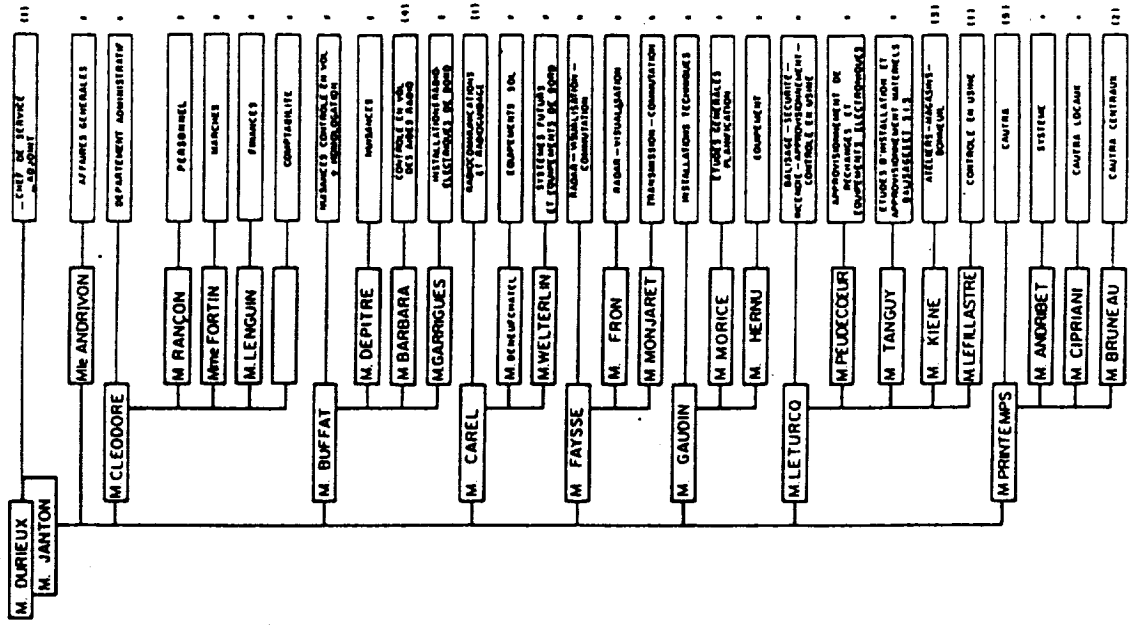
CHEF DE SERVICE ADJOINT
M. DURIEUX
M. JANTON

AFFAIRES GENERALES
Mlle ANDRIVON

DEPARTEMENT ADMINISTRATIF
M CLEODORE

PERSONNEL
M RANÇON

MARCHES
Mme FORTIN

FINANCES
M.LENGUIN

COMPTABILITE

NUISANCES CONTROLE EN VOL ET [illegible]
M. BUFFAT

NUISANCES
M. DEPITRE

CONTROLE EN VOL DES AIDES RADIO
M BARBARA

INSTALLATIONS RADIO ELECTRONIQUES DE BORD
M GARRIGUES

RADIOCOMMUNICATIONS ET RADIOGUIDAGE
M. CAREL

EQUIPEMENTS SOL
M. DEMEUFCHATEL

SYSTEMES FUTURS ET EQUIPEMENTS DE BORD
M.WELTERLIN

RADAR - VISUALISATION - COMMUTATION
M. FAYSSE

RADAR - VISUALISATION
M. FRON

TRANSMISSION - COMMUTATION
M MONJARET

INSTALLATIONS TECHNIQUES
M. GAUDIN

ETUDES GENERALES PLANIFICATION
M MORICE

EQUIPEMENT
M. HERNU

BALISAGE - SECURITE - RECEPTION - APPROVISIONNEMENT - CONTROLE EN USINE
M.LETURCQ

APPROVISIONNEMENT DE RECHANGES ET EQUIPEMENTS ELECTRONIQUES
M PEUDECOEUR

ETUDES D'INSTALLATION ET APPROVISIONNEMENT MATERIELS BALISAGE ET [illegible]
M. TANGUY

ATELIERS - MAGASINS - BONNEUIL
M. KIENE

CONTROLE EN USINE
M.LEFILLASTRE

CAUTRA
M PRINTEMPS

SYSTEME
M. ANDRIBET

CAUTRA LOCAUX
M. CIPRIANI

CAUTRA CENTRAUX
M BRUNEAU